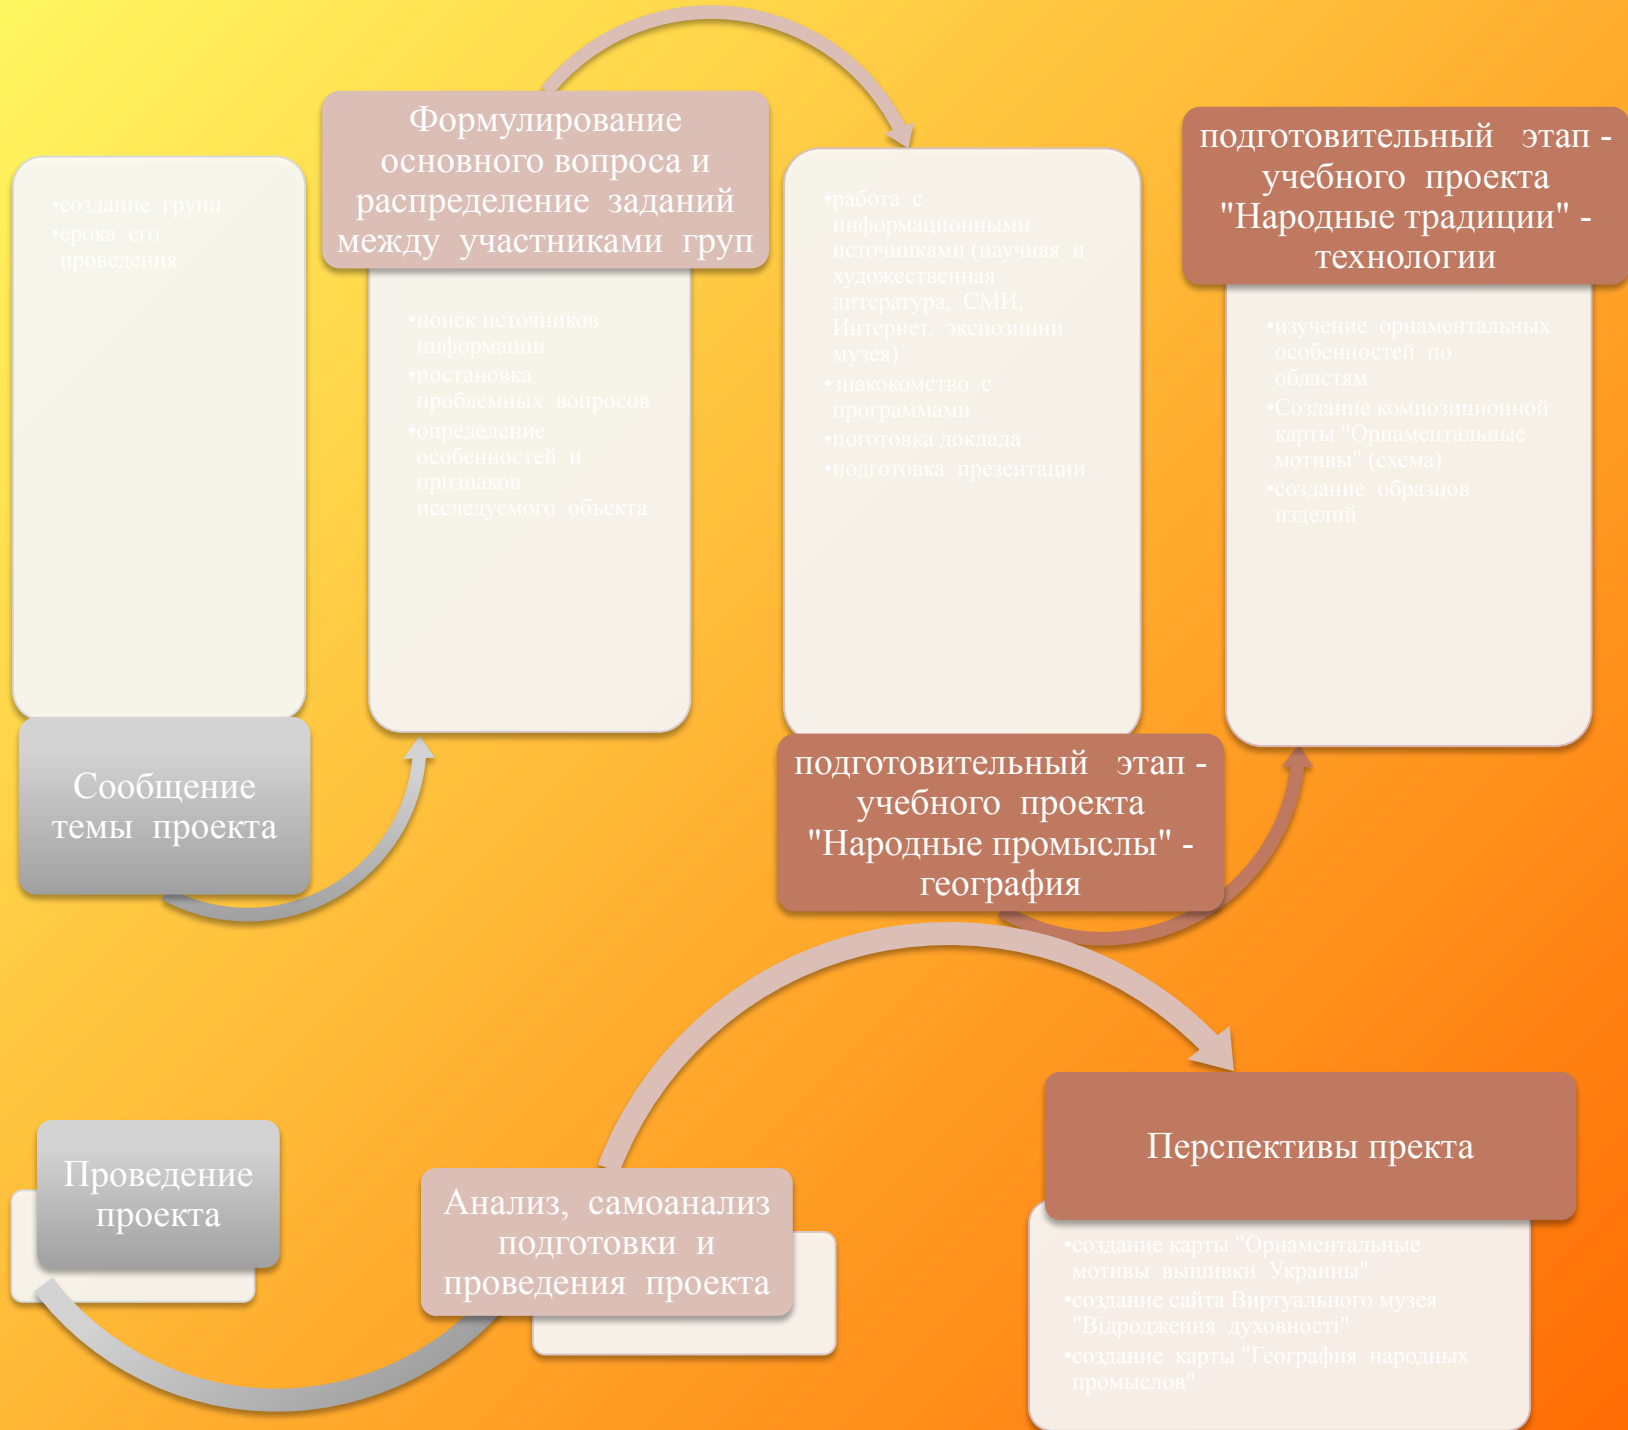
Формулирование основного вопроса и распределение заданий между участниками груп

•создание групп
•срока его проведения

Сообщение темы проекта

•поиск источников информации
•постановка проблемных вопросов
•определение особенностей и признаков исследуемого объекта

•работа с информационными источниками (научная и художественная литература, СМИ, Интернет, экспозиции музея)
•знакомство с программами
•поготовка доклада
•подготовка презентации

подготовительный этап - учебного проекта "Народные промыслы" - география

подготовительный этап - учебного проекта "Народные традиции" - технологии

•изучение орнаментальных особенностей по областям
•Создание композиционной карты "Орнаментальные мотивы" (схема)
•создание образцов изделий

Проведение проекта

Анализ, самоанализ подготовки и проведения проекта

Перспективы пректа

•создание карты "Орнаментальные мотивы вышивки Украины"
•создание сайта Виртуального музея "Відродження духовності"
•создание карты "География народных промыслов"